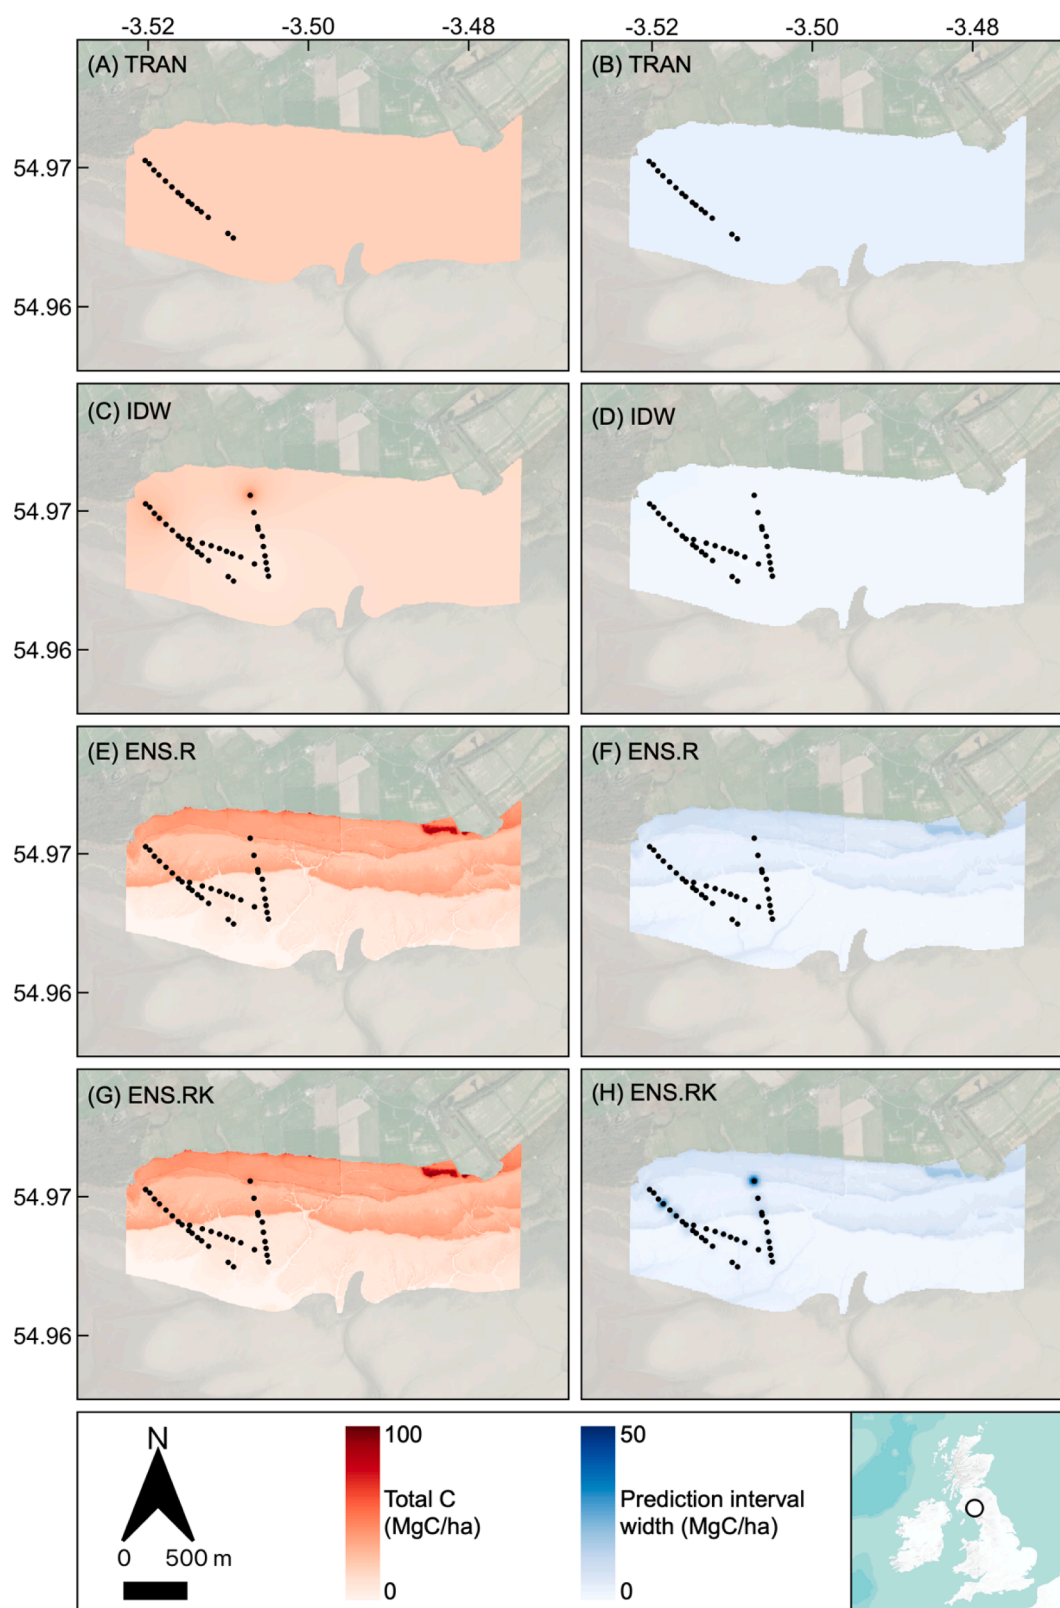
-3.52 -3.50 -3.48 -3.52 -3.50 -3.48

(A) TRAN

(B) TRAN

54.97

54.96

(C) IDW

(D) IDW

54.97

54.96

(E) ENS.R

(F) ENS.R

54.97

54.96

(G) ENS.RK

(H) ENS.RK

54.97

54.96

N

0 500 m

100

Total C (MgC/ha)

0

50

Prediction interval width (MgC/ha)

0